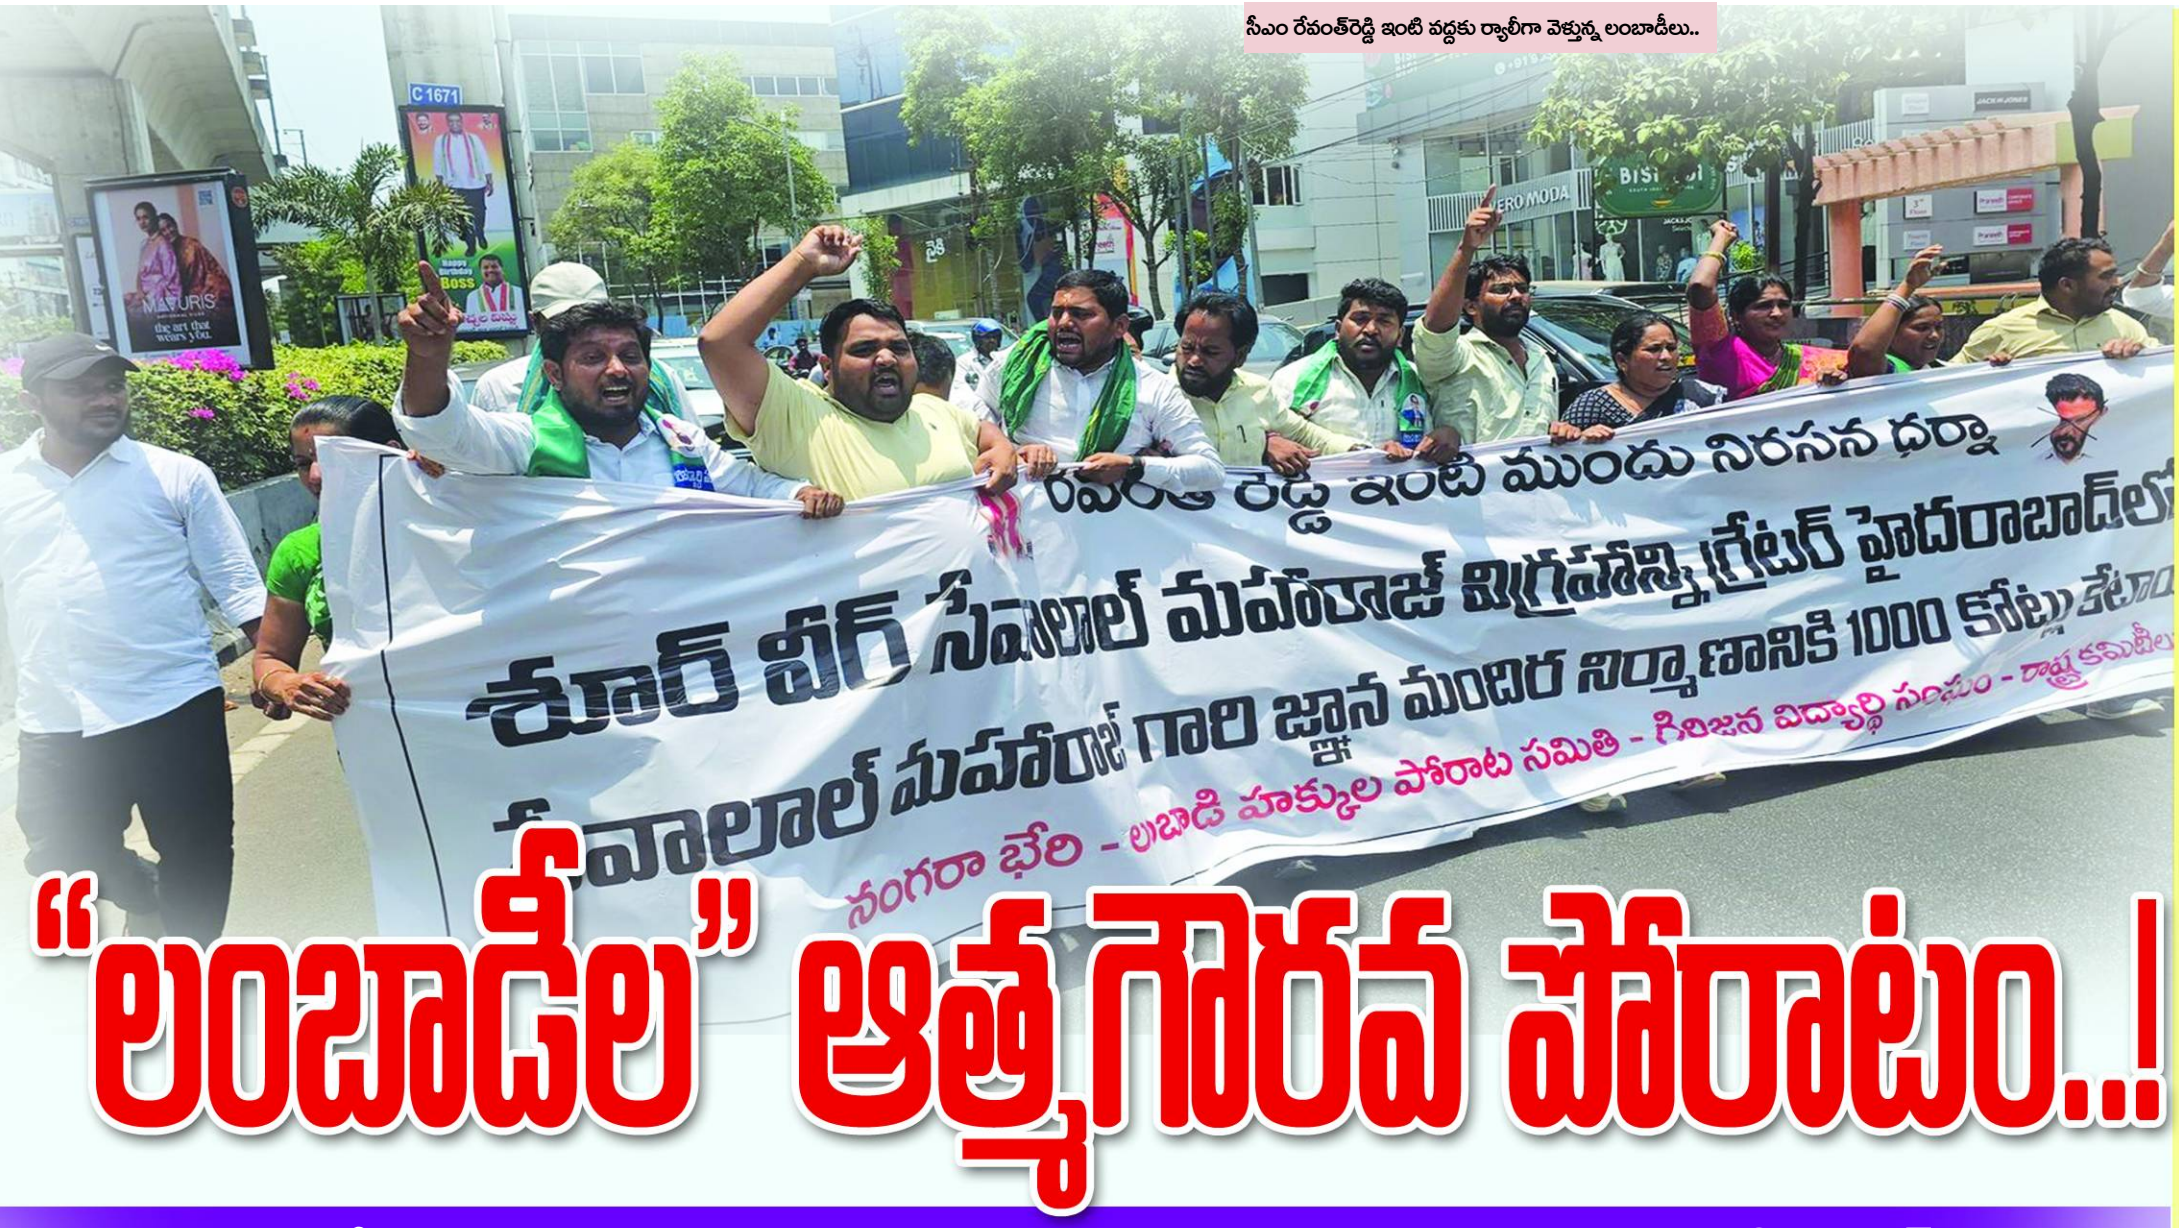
సీఎం రేవంత్‌రెడ్డి ఇంటి వద్దకు ర్యాలీగా వెళ్తున్న లంబాడీలు..

C 1671

Happy Birthday Boss

MAYURIS the art that wears you.

VERO MODA

BISI

JACK&JONES

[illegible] రెడ్డి ఇంటి ముందు నిరసన ధర్నా

శూర్ వీర్ సేవాలాల్ మహారాజ్ విగ్రహాన్ని గ్రేటర్ హైదరాబాద్‌లో

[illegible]వాలాల్ మహారాజ్ గారి జ్ఞాన మందిర నిర్మాణానికి 1000 కోట్లు కేటా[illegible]

నంగరా భేరి - లంబాడి హక్కుల పోరాట సమితి - గిరిజన విద్యార్థి సంఘం - రాష్ట్ర కమిటీల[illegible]

“లంబాడీల” ఆత్మగౌరవ పోరాటం..!